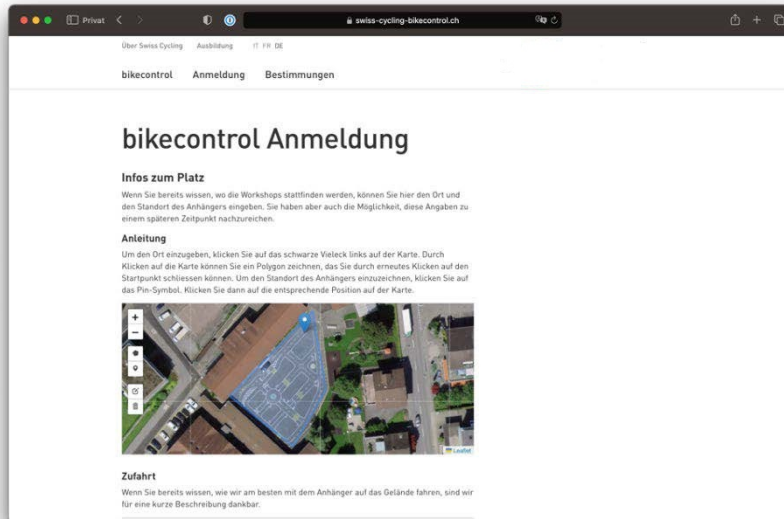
Privat

swiss-cycling-bikecontrol.ch

Über Swiss Cycling Ausbildung IT FR DE

bikecontrol Anmeldung Bestimmungen

bikecontrol Anmeldung

Infos zum Platz

Wenn Sie bereits wissen, wo die Workshops stattfinden werden, können Sie hier den Ort und den Standort des Anhängers eingeben. Sie haben aber auch die Möglichkeit, diese Angaben zu einem späteren Zeitpunkt nachzureichen.

Anleitung

Um den Ort einzugeben, klicken Sie auf das schwarze Vieleck links auf der Karte. Durch Klicken auf die Karte können Sie ein Polygon zeichnen, das Sie durch erneutes Klicken auf den Startpunkt schliessen können. Um den Standort des Anhängers einzuzeichnen, klicken Sie auf das Pin-Symbol. Klicken Sie dann auf die entsprechende Position auf der Karte.

+
−

Leaflet

Zufahrt

Wenn Sie bereits wissen, wie wir am besten mit dem Anhänger auf das Gelände fahren, sind wir für eine kurze Beschreibung dankbar.